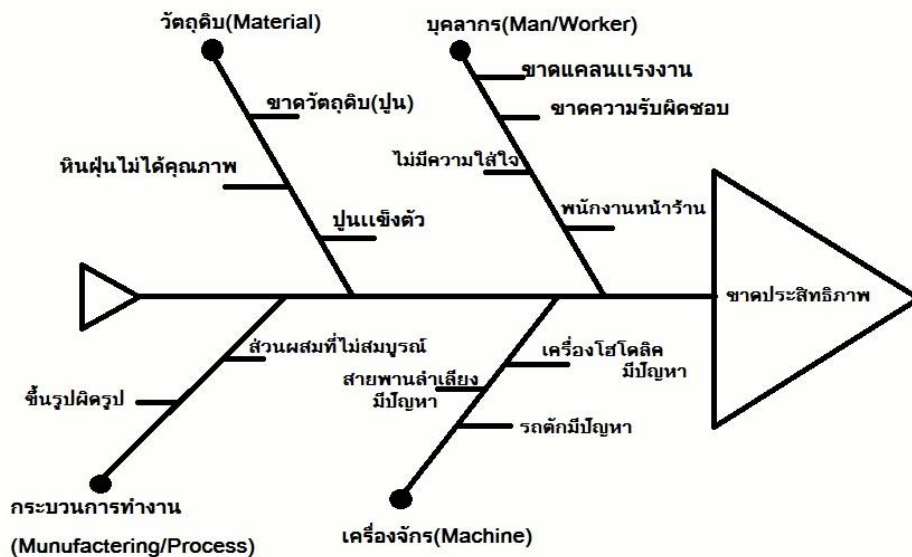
วัตถุดิบ(Material)

ขาดวัตถุดิบ(ปูน)

หินฝุ่นไม่ได้คุณภาพ

ปูนแข็งตัว

บุคลากร(Man/Worker)

ขาดแคลนแรงงาน

ขาดความรับผิดชอบ

ไม่มีความใส่ใจ

พนักงานหน้าร้าน

ขาดประสิทธิภาพ

ส่วนผสมที่ไม่สมบูรณ์

ขึ้นรูปผิดรูป

กระบวนการทำงาน (Munufactering/Process)

เครื่องไฮโดลิค มีปัญหา

สายพานลำเลียง มีปัญหา

รถตักมีปัญหา

เครื่องจักร(Machine)